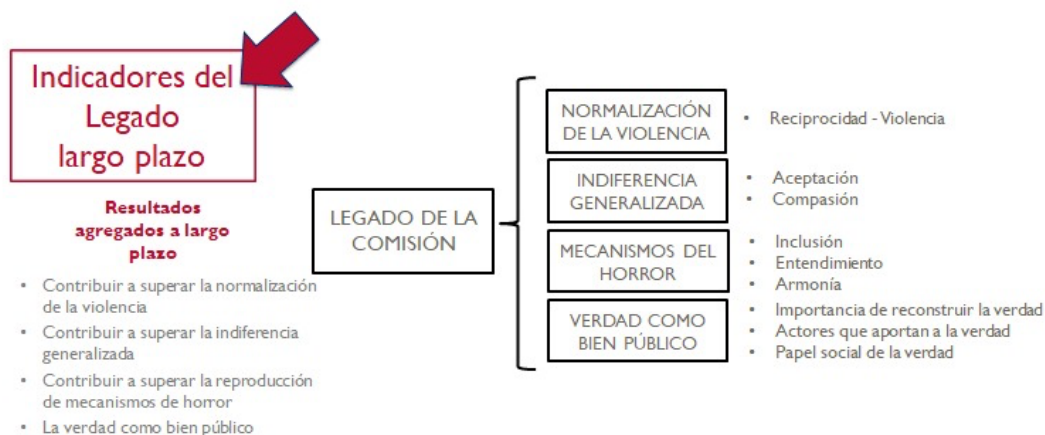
Indicadores del Legado largo plazo

Resultados agregados a largo plazo

- Contribuir a superar la normalización de la violencia
- Contribuir a superar la indiferencia generalizada
- Contribuir a superar la reproducción de mecanismos de horror
- La verdad como bien público

LEGADO DE LA COMISIÓN

NORMALIZACIÓN DE LA VIOLENCIA
- Reciprocidad - Violencia

INDIFERENCIA GENERALIZADA
- Aceptación
- Compasión

MECANISMOS DEL HORROR
- Inclusión
- Entendimiento
- Armonía

VERDAD COMO BIEN PÚBLICO
- Importancia de reconstruir la verdad
- Actores que aportan a la verdad
- Papel social de la verdad